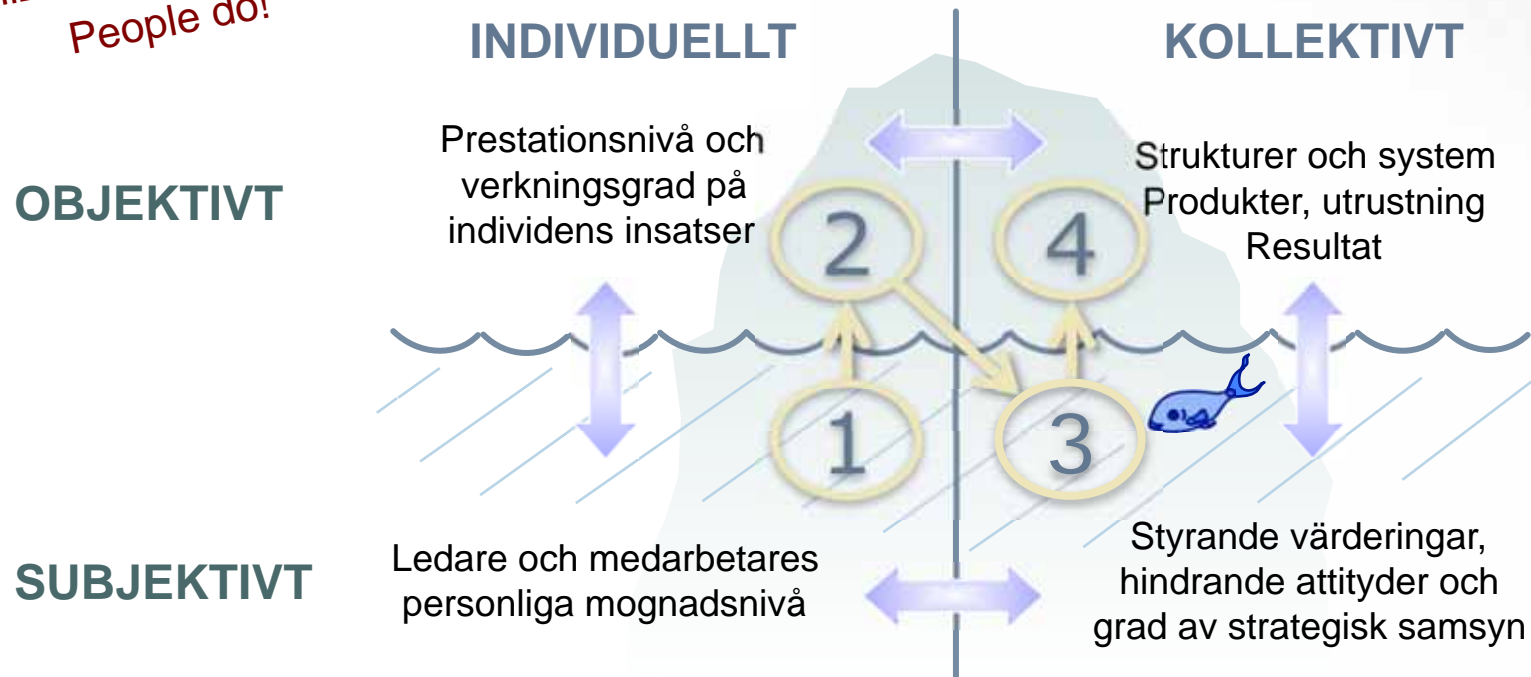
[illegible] People do!

INDIVIDUELLT

KOLLEKTIVT

OBJEKTIVT

Prestationsnivå och verkningsgrad på individens insatser

2

4

Strukturer och system
Produkter, utrustning
Resultat

1

3

SUBJEKTIVT

Ledare och medarbetares personliga mognadsnivå

Styrande värderingar, hindrande attityder och grad av strategisk samsyn